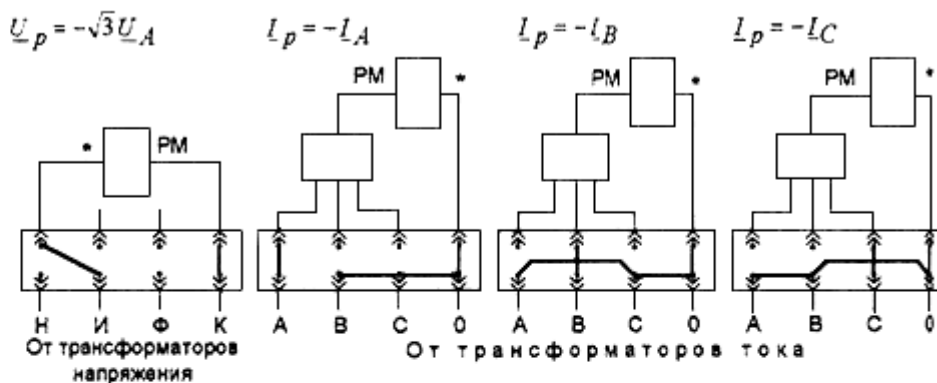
$\underline{U}_p = -\sqrt{3}\underline{U}_A$

$\underline{I}_p = -\underline{I}_A$

$\underline{I}_p = -\underline{I}_B$

$\underline{I}_p = -\underline{I}_C$

* PM

PM *

PM *

PM *

Н И Ф К

От трансформаторов напряжения

A B C 0

A B C 0

A B C 0

От трансформаторов тока